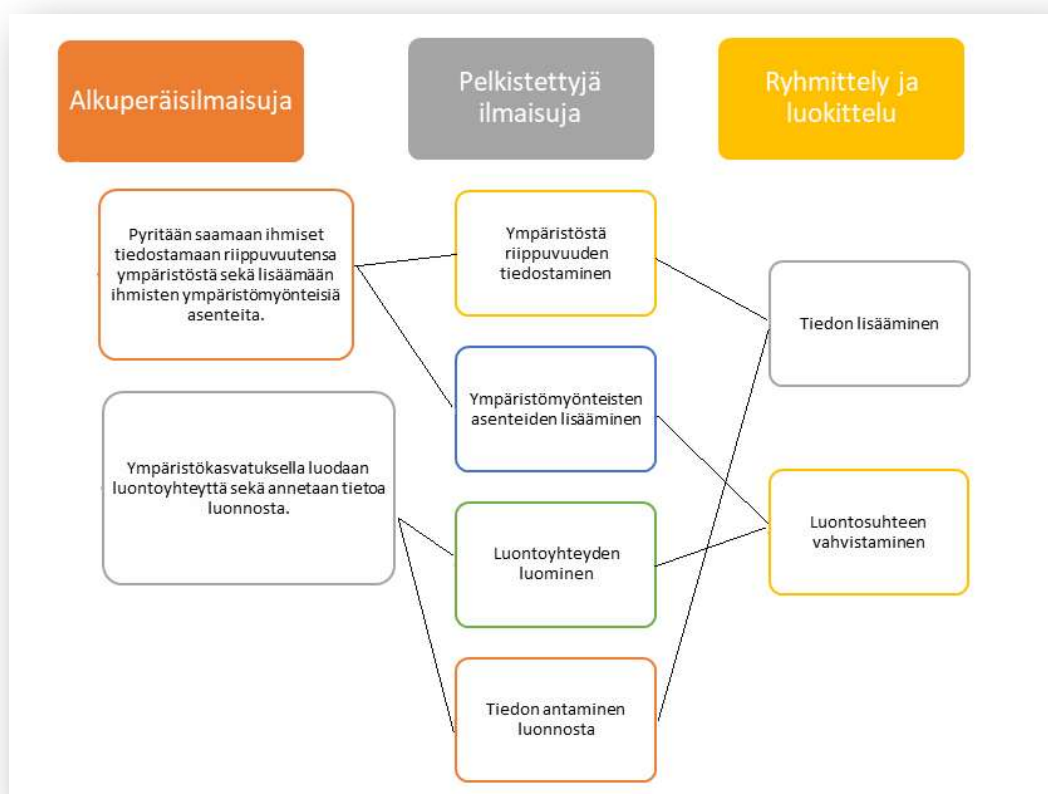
Alkuperäisilmaisuja

Pelkistettyjä ilmaisuja

Ryhmittely ja luokittelu

Pyritään saamaan ihmiset tiedostamaan riippuvuutensa ympäristöstä sekä lisäämään ihmisten ympäristömyönteisiä asenteita.

Ympäristökasvatuksella luodaan luontoyhteyttä sekä annetaan tietoa luonnosta.

Ympäristöstä riippuvuuden tiedostaminen

Ympäristömyönteisten asenteiden lisääminen

Luontoyhteyden luominen

Tiedon antaminen luonnosta

Tiedon lisääminen

Luontosuhteen vahvistaminen